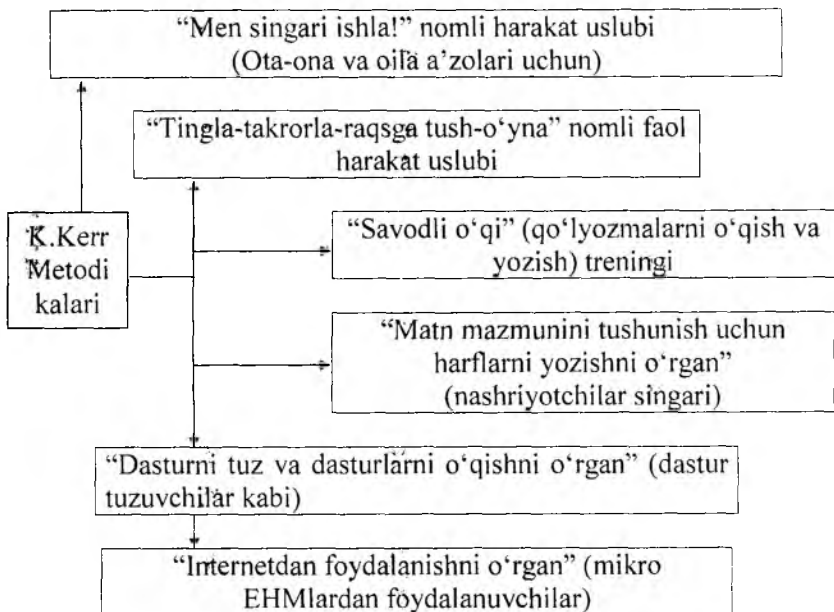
"Men singari ishla!" nomli harakat uslubi (Ota-ona va oila a'zolari uchun)

"Tingla-takrorla-raqsga tush-o'yna" nomli faol harakat uslubi

K.Kerr Metodi kalari

"Savodli o'qi" (qo'lyozmalarni o'qish va yozish) treningi

"Matn mazmunini tushunish uchun harflarni yozishni o'rgan" (nashriyotchilar singari)

"Dasturni tuz va dasturlarni o'qishni o'rgan" (dastur tuzuvchilar kabi)

"Internetdan foydalanishni o'rgan" (mikro EHMlardan foydalanuvchilar)